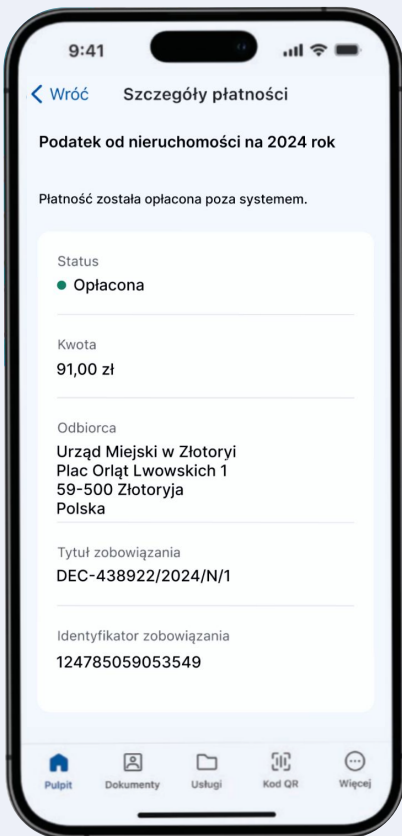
9:41

< Wróć Szczegóły płatności

Podatek od nieruchomości na 2024 rok

Płatność została opłacona poza systemem.

Status
● Opłacona

Kwota
91,00 zł

Odbiorca
Urząd Miejski w Złotoryi
Plac Orląt Lwowskich 1
59-500 Złotoryja
Polska

Tytuł zobowiązania
DEC-438922/2024/N/1

Identyfikator zobowiązania
124785059053549

Pulpit Dokumenty Usługi Kod QR Więcej